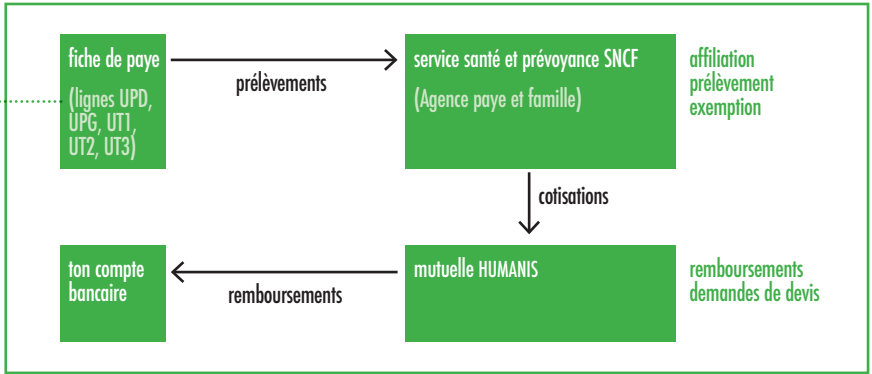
fiche de paye

(lignes UPD, UPG, UT1, UT2, UT3)

prélèvements

service santé et prévoyance SNCF

(Agence paye et famille)

affiliation
prélèvement
exemption

cotisations

ton compte bancaire

remboursements

mutuelle HUMANIS

remboursements
demandes de devis